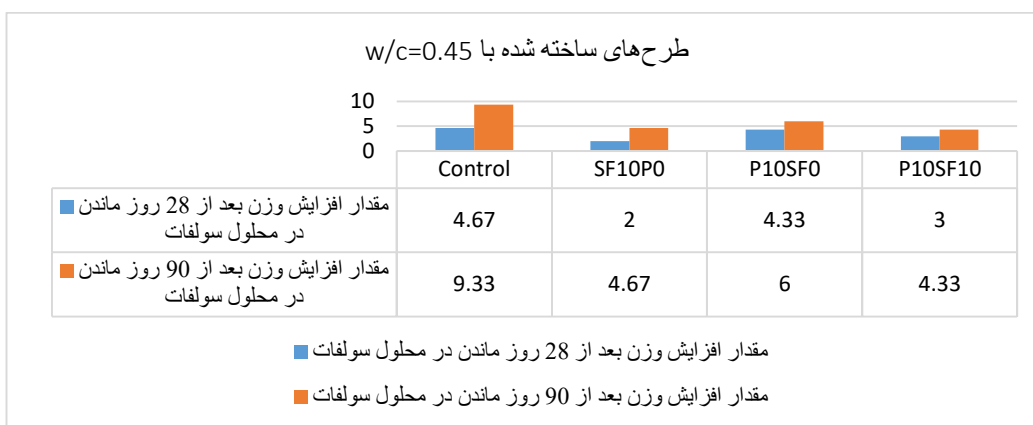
طرح‌های ساخته شده با w/c=0.45

10
5
0

| | Control | SF10P0 | P10SF0 | P10SF10 |
|---|---|---|---|---|
| مقدار افزایش وزن بعد از 28 روز ماندن در محلول سولفات | 4.67 | 2 | 4.33 | 3 |
| مقدار افزایش وزن بعد از 90 روز ماندن در محلول سولفات | 9.33 | 4.67 | 6 | 4.33 |

مقدار افزایش وزن بعد از 28 روز ماندن در محلول سولفات

مقدار افزایش وزن بعد از 90 روز ماندن در محلول سولفات